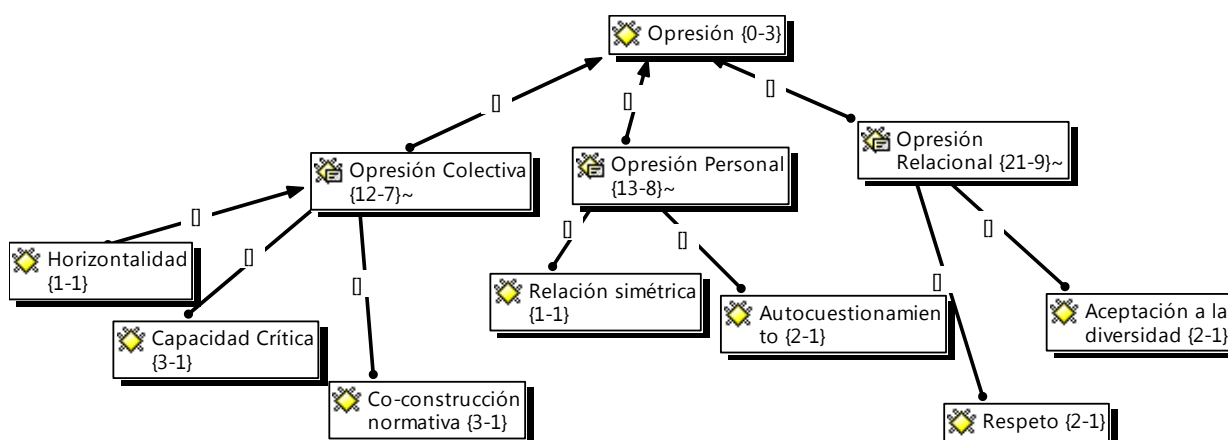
Opresión {0-3}

[]

[]

[]

Opresión Colectiva {12-7}~

Opresión Personal {13-8}~

Opresión Relacional {21-9}~

[]

[]

[]

[]

[]

[]

[]

Horizontalidad {1-1}

Capacidad Crítica {3-1}

Co-construcción normativa {3-1}

Relación simétrica {1-1}

Autocuestionamien to {2-1}

Aceptación a la diversidad {2-1}

Respeto {2-1}